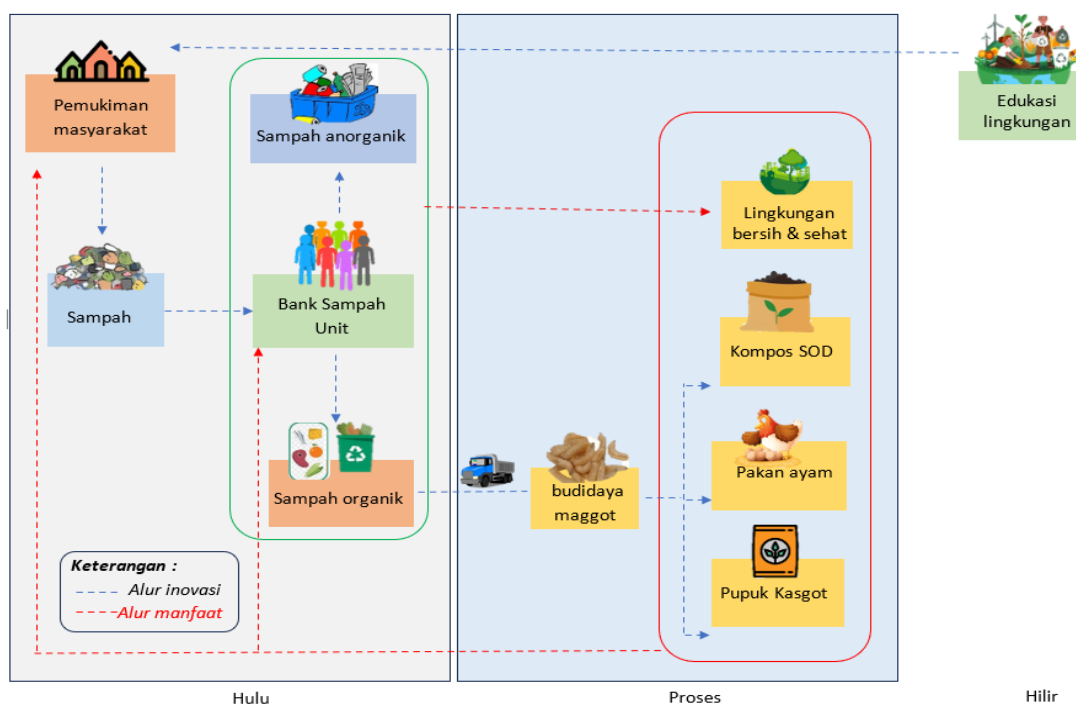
Pemukiman masyarakat

Sampah anorganik

Edukasi lingkungan

Lingkungan bersih & sehat

Sampah

Bank Sampah Unit

Kompos SOD

Pakan ayam

Sampah organik

budidaya maggot

Keterangan :
Alur inovasi
Alur manfaat

Pupuk Kasgot

Hulu

Proses

Hilir